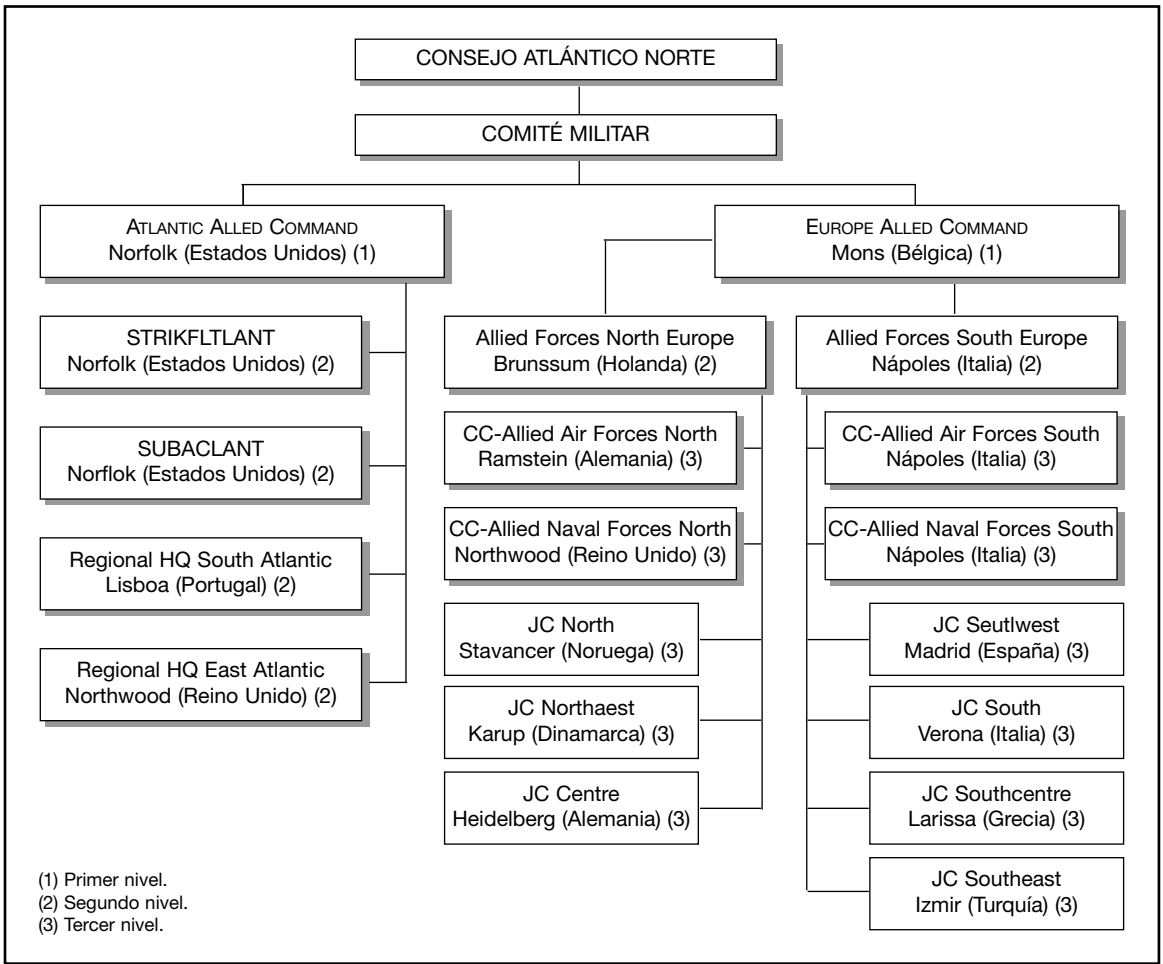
CONSEJO ATLÁNTICO NORTE

COMITÉ MILITAR

ATLANTIC ALLED COMMAND
Norfolk (Estados Unidos) (1)

STRIKFLTLANT
Norfolk (Estados Unidos) (2)

SUBACLANT
Norflok (Estados Unidos) (2)

Regional HQ South Atlantic
Lisboa (Portugal) (2)

Regional HQ East Atlantic
Northwood (Reino Unido) (2)

EUROPE ALLED COMMAND
Mons (Bélgica) (1)

Allied Forces North Europe
Brunssum (Holanda) (2)

CC-Allied Air Forces North
Ramstein (Alemania) (3)

CC-Allied Naval Forces North
Northwood (Reino Unido) (3)

JC North
Stavancer (Noruega) (3)

JC Northaest
Karup (Dinamarca) (3)

JC Centre
Heidelberg (Alemania) (3)

Allied Forces South Europe
Nápoles (Italia) (2)

CC-Allied Air Forces South
Nápoles (Italia) (3)

CC-Allied Naval Forces South
Nápoles (Italia) (3)

JC Seutlwest
Madrid (España) (3)

JC South
Verona (Italia) (3)

JC Southcentre
Larissa (Grecia) (3)

JC Southeast
Izmir (Turquía) (3)

(1) Primer nivel.
(2) Segundo nivel.
(3) Tercer nivel.